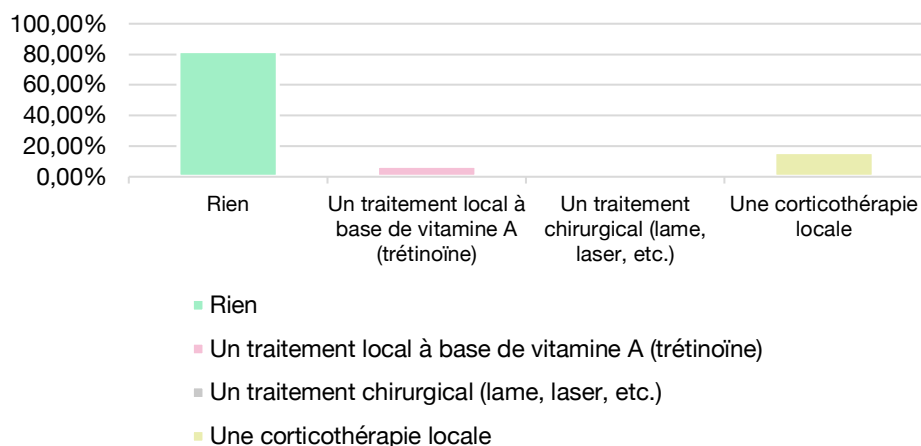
100,00%
80,00%
60,00%
40,00%
20,00%
0,00%

Rien
Un traitement local à base de vitamine A (trétinoïne)
Un traitement chirurgical (lame, laser, etc.)
Une corticothérapie locale

Rien
Un traitement local à base de vitamine A (trétinoïne)
Un traitement chirurgical (lame, laser, etc.)
Une corticothérapie locale